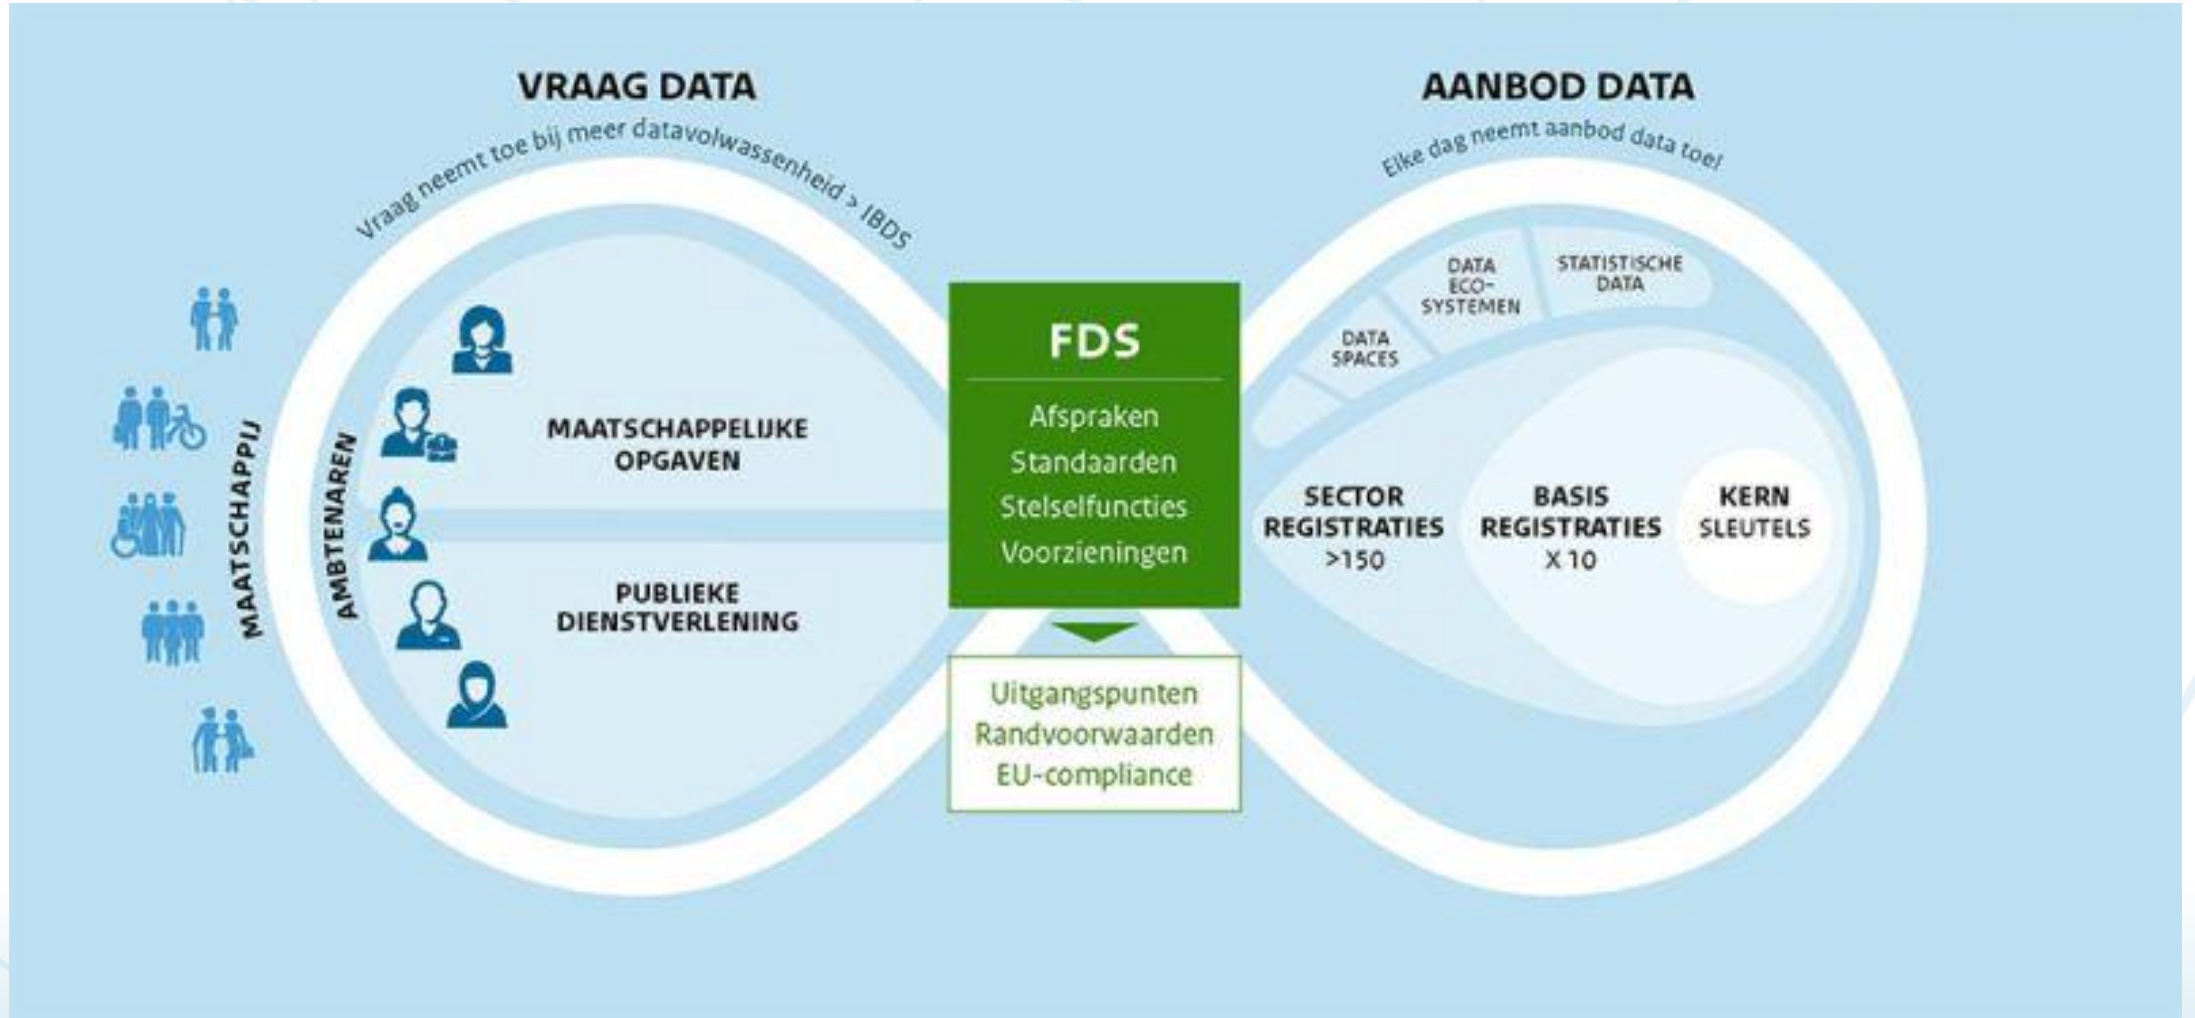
VRAAG DATA

Vraag neemt toe bij meer datavolwassenheid > IBDS

MAATSCHAPPIJ

AMBTENAREN

MAATSCHAPPELIJKE OPGAVEN

PUBLIEKE DIENSTVERLENING

FDS

Afspraken
Standaarden
Stelselfuncties
Voorzieningen

Uitgangspunten
Randvoorwaarden
EU-compliance

AANBOD DATA

Elke dag neemt aanbod data toe!

DATA SPACES

DATA ECO-SYSTEMEN

STATISTISCHE DATA

SECTOR REGISTRATIES >150

BASIS REGISTRATIES X 10

KERN SLEUTELS